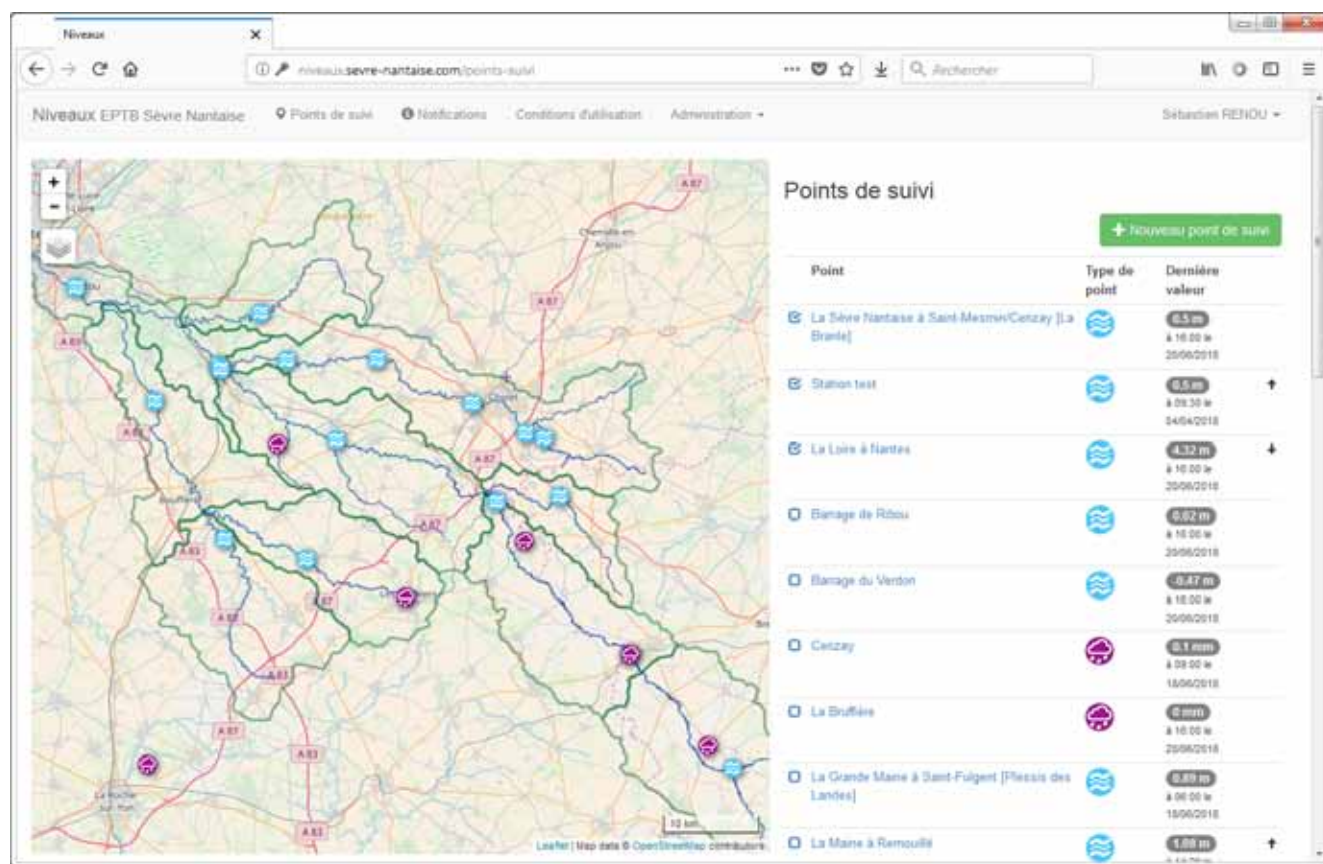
Niveaux ×

niveaux.sevre-nantaise.com/points-suivi

Rechercher

Niveaux EPTB Sèvre Nantaise   Points de suivi   Notifications   Conditions d'utilisation   Administration ▾   Sébastien RENOU ▾

+
-

A 87
A 87
A 83
A 87
A 83
A 87
A 83
A 87
A 83
A 83
A 83

10 km

Leaflet | Map data © OpenStreetMap contributors

Points de suivi

+ Nouveau point de suivi

| Point | Type de point | Dernière valeur | |
|---|---|---|---|
| La Sèvre Nantaise à Saint-Mesmin/Cerizay [La Branle] | | 0.5 m à 16:00 le 20/06/2018 | |
| Station test | | 0.5 m à 09:30 le 04/04/2018 | ↑ |
| La Loire à Nantes | | 4.32 m à 16:00 le 20/06/2018 | ↓ |
| Barrage de Ribou | | 0.02 m à 16:00 le 20/06/2018 | |
| Barrage du Verdon | | -0.47 m à 16:00 le 20/06/2018 | |
| Cerizay | | 0.1 mm à 09:00 le 18/06/2018 | |
| La Bruffière | | 0 mm à 16:00 le 20/06/2018 | |
| La Grande Maine à Saint-Fulgent [Plessis des Landes] | | 0.89 m à 06:00 le 18/06/2018 | |
| La Maine à Remouillé | | 1.08 m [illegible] | ↑ |